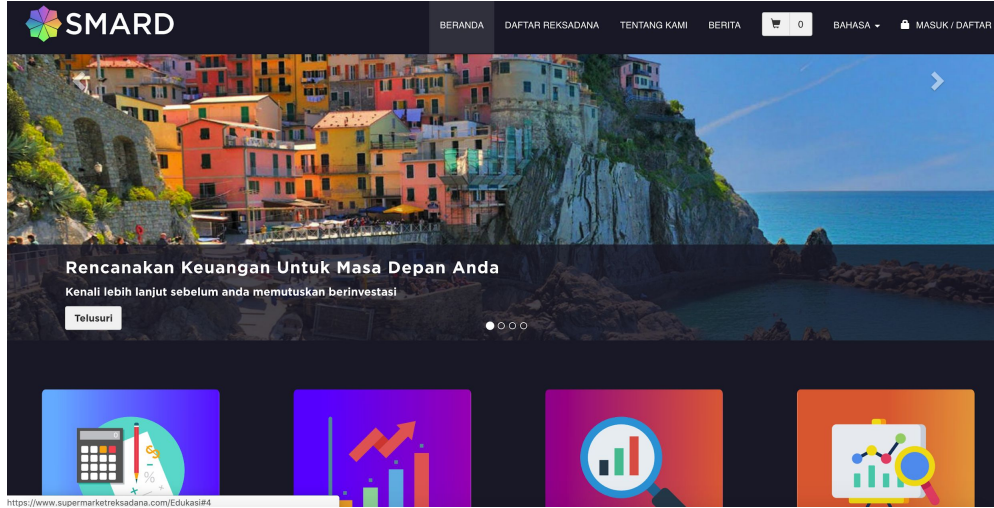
SMARD

BERANDA DAFTAR REKSADANA TENTANG KAMI BERITA 0 BAHASA MASUK / DAFTAR

Rencanakan Keuangan Untuk Masa Depan Anda

Kenali lebih lanjut sebelum anda memutuskan berinvestasi

Telusuri

https://www.supermarketreksadana.com/Edukasi#4